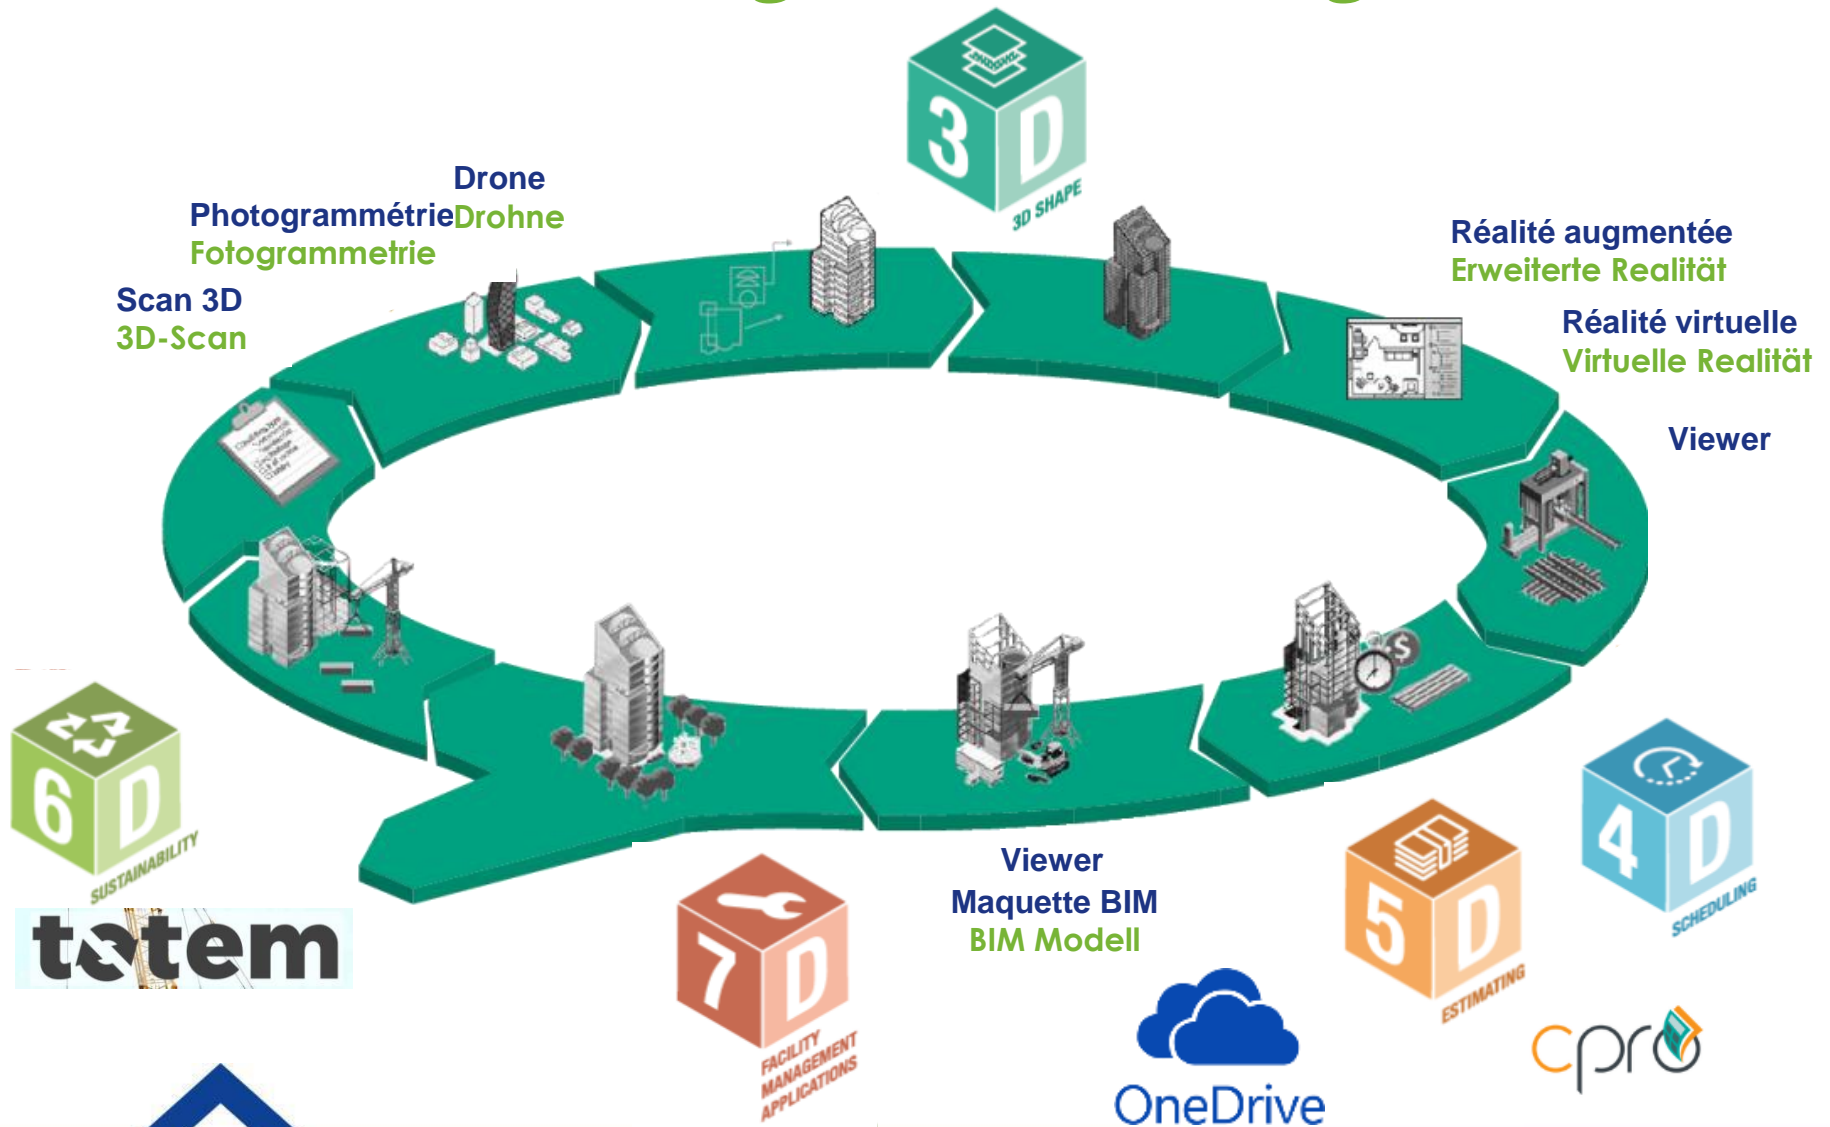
3D
3D SHAPE

Drone
Photogrammétrie Drohne
Fotogrammetrie

Scan 3D
3D-Scan

Réalité augmentée
Erweiterte Realität

Réalité virtuelle
Virtuelle Realität

Viewer

6D
SUSTAINABILITY

totem

7D
FACILITY MANAGEMENT APPLICATIONS

Viewer
Maquette BIM
BIM Modell

OneDrive

5D
ESTIMATING

4D
SCHEDULING

cpro